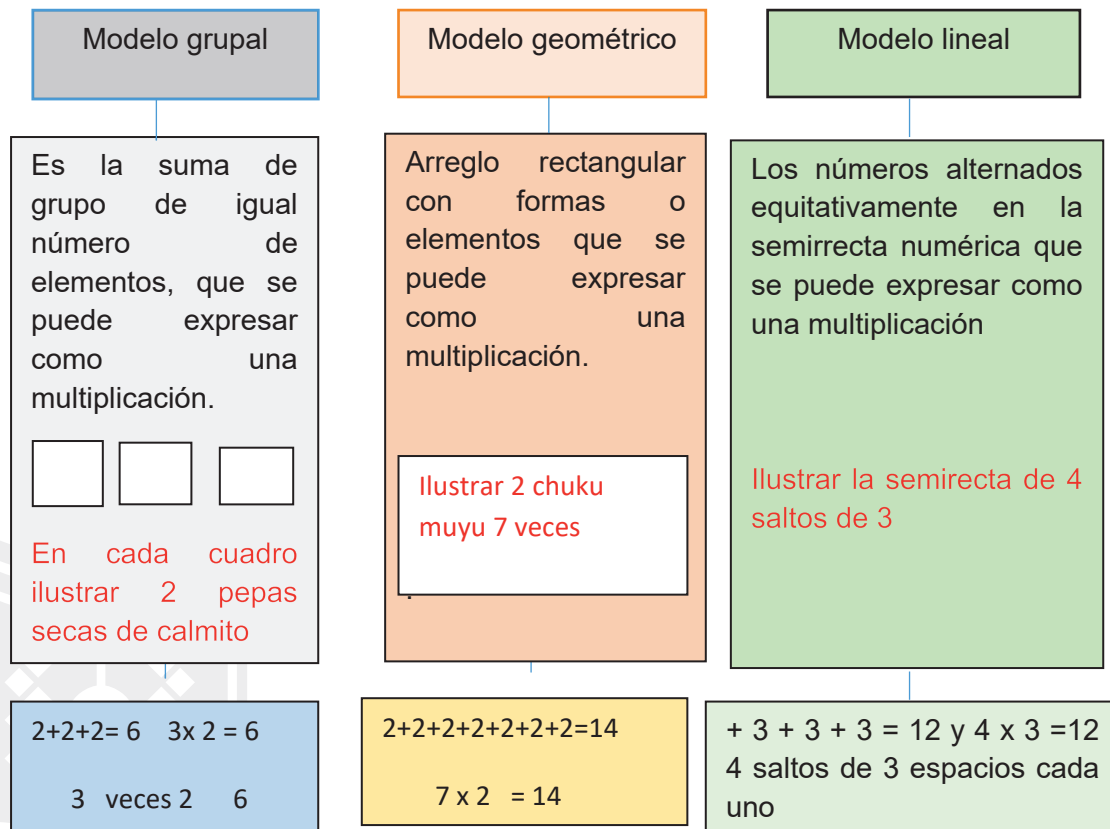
Modelo grupal

Es la suma de grupo de igual número de elementos, que se puede expresar como una multiplicación.

En cada cuadro ilustrar 2 pepas secas de calmito

2+2+2= 6 3x 2 = 6

3 veces 2 6

Modelo geométrico

Arreglo rectangular con formas o elementos que se puede expresar como una multiplicación.

Ilustrar 2 chuku muyu 7 veces

2+2+2+2+2+2+2=14

7 x 2 = 14

Modelo lineal

Los números alternados equitativamente en la semirrecta numérica que se puede expresar como una multiplicación

Ilustrar la semirecta de 4 saltos de 3

+ 3 + 3 + 3 = 12 y 4 x 3 =12
4 saltos de 3 espacios cada uno